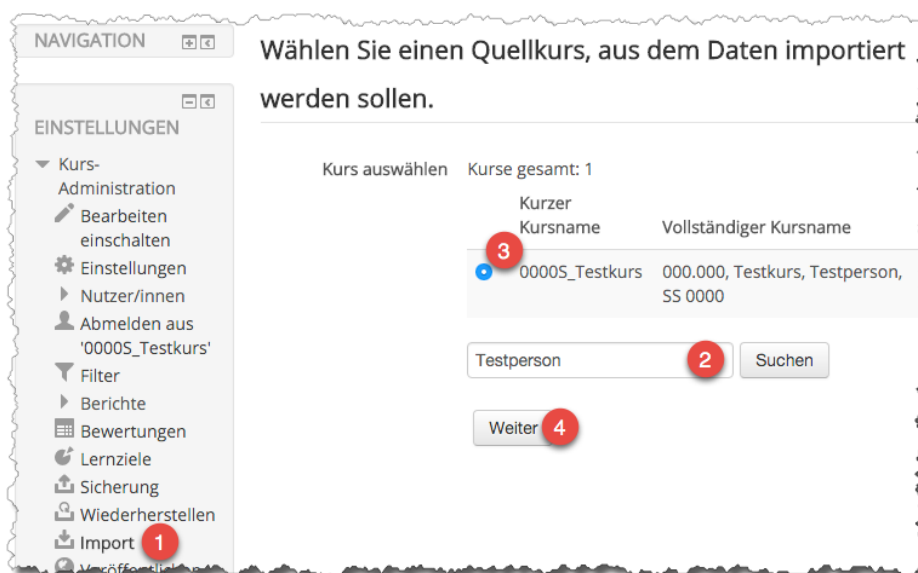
NAVIGATION

EINSTELLUNGEN

Kurs-Administration

Bearbeiten einschalten

Einstellungen

Nutzer/innen

Abmelden aus '0000S_Testkurs'

Filter

Berichte

Bewertungen

Lernziele

Sicherung

Wiederherstellen

Import 1

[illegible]

Wählen Sie einen Quellkurs, aus dem Daten importiert werden sollen.

Kurs auswählen Kurse gesamt: 1

| | Kurzer Kursname | Vollständiger Kursname |
|---|---|---|
| 3 | 0000S_Testkurs | 000.000, Testkurs, Testperson, SS 0000 |

Testperson 2 Suchen

Weiter 4